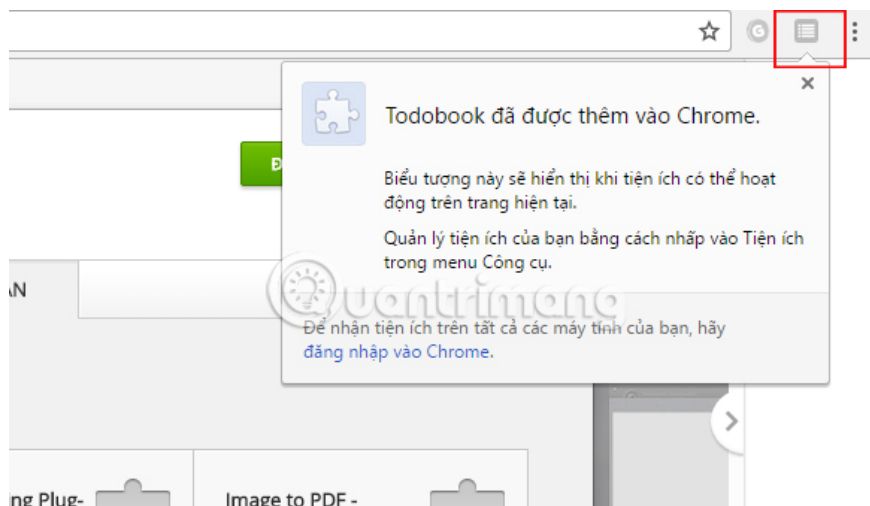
Todobook đã được thêm vào Chrome.

Biểu tượng này sẽ hiển thị khi tiện ích có thể hoạt động trên trang hiện tại.

Quản lý tiện ích của bạn bằng cách nhấp vào Tiện ích trong menu Công cụ.

Để nhận tiện ích trên tất cả các máy tính của bạn, hãy đăng nhập vào Chrome.

AN

ng Plug-

Image to PDF -

quantrimang